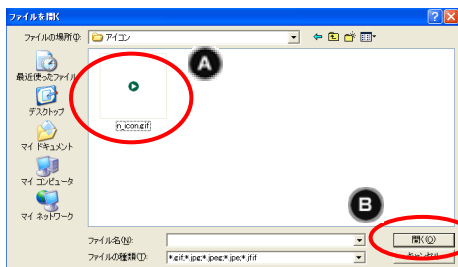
ファイルを開く

ファイルの場所(I): アイコン

最近使ったファイル

デスクトップ

マイ ドキュメント

マイ コンピュータ

マイ ネットワーク

n_icon.gif

A

B

ファイル名(N):

ファイルの種類(T): *.gif;*.jpg;*.jpeg;*.jpe;*.jfif

開く(O)

キャンセル